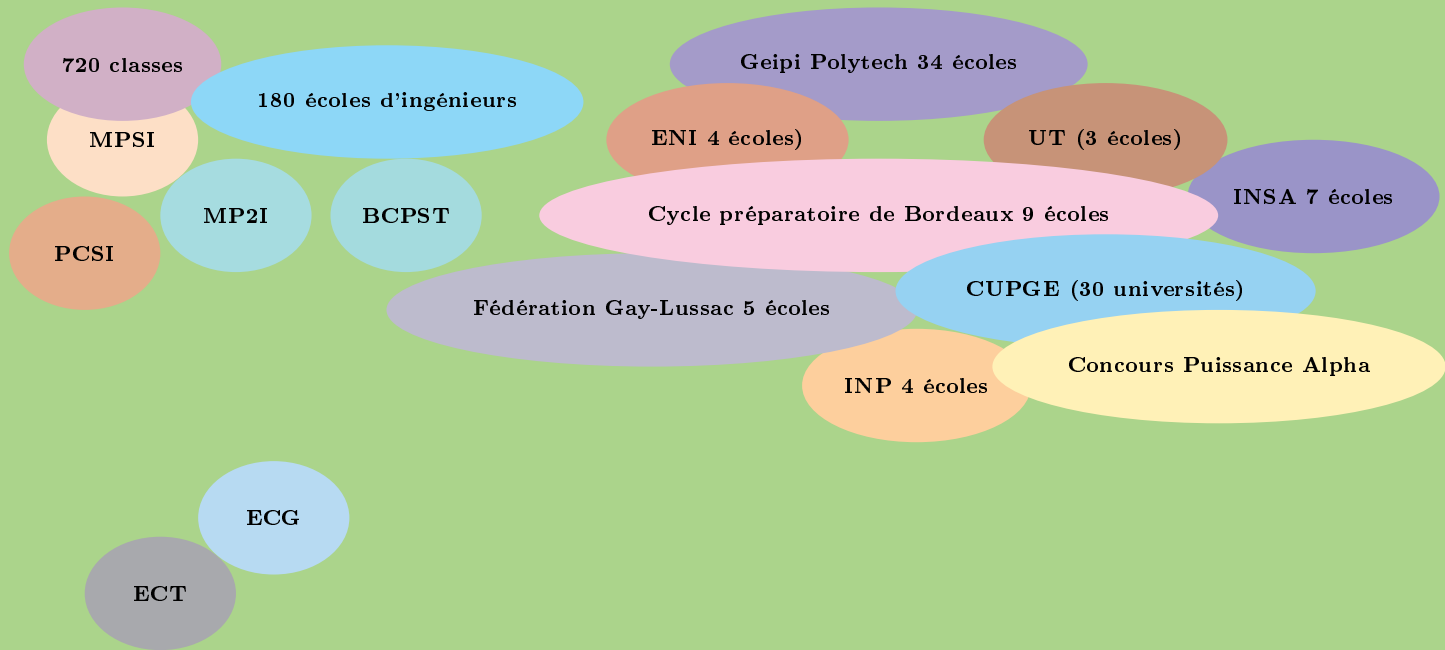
720 classes

180 écoles d'ingénieurs

Geipi Polytech 34 écoles

MPSI

ENI 4 écoles)

UT (3 écoles)

INSA 7 écoles

MP2I

BCPST

Cycle préparatoire de Bordeaux 9 écoles

PCSI

Fédération Gay-Lussac 5 écoles

CUPGE (30 universités)

INP 4 écoles

Concours Puissance Alpha

ECG

ECT